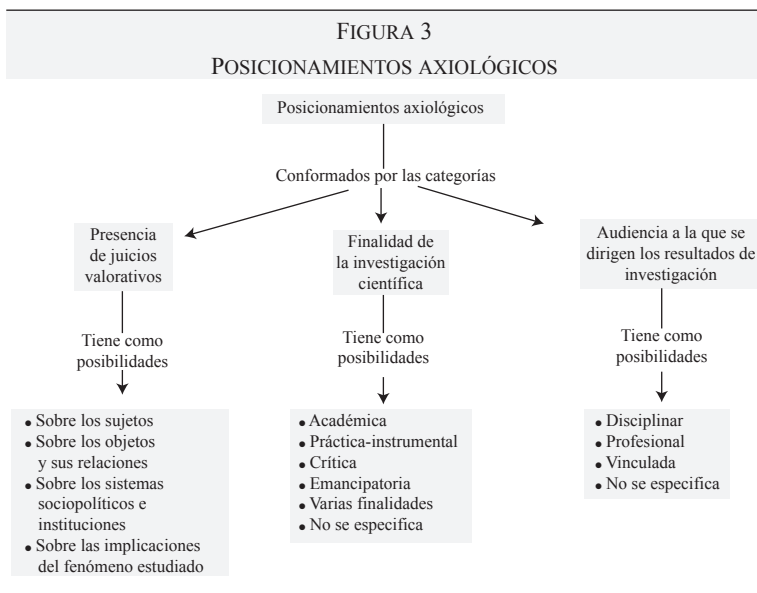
FIGURA 3
POSICIONAMIENTOS AXIOLÓGICOS

Posicionamientos axiológicos

Conformados por las categorías

Presencia de juicios valorativos

Tiene como posibilidades

- Sobre los sujetos
- Sobre los objetos y sus relaciones
- Sobre los sistemas sociopolíticos e instituciones
- Sobre las implicaciones del fenómeno estudiado

Finalidad de la investigación científica

Tiene como posibilidades

- Académica
- Práctica-instrumental
- Crítica
- Emancipatoria
- Varias finalidades
- No se especifica

Audiencia a la que se dirigen los resultados de investigación

Tiene como posibilidades

- Disciplinar
- Profesional
- Vinculada
- No se especifica